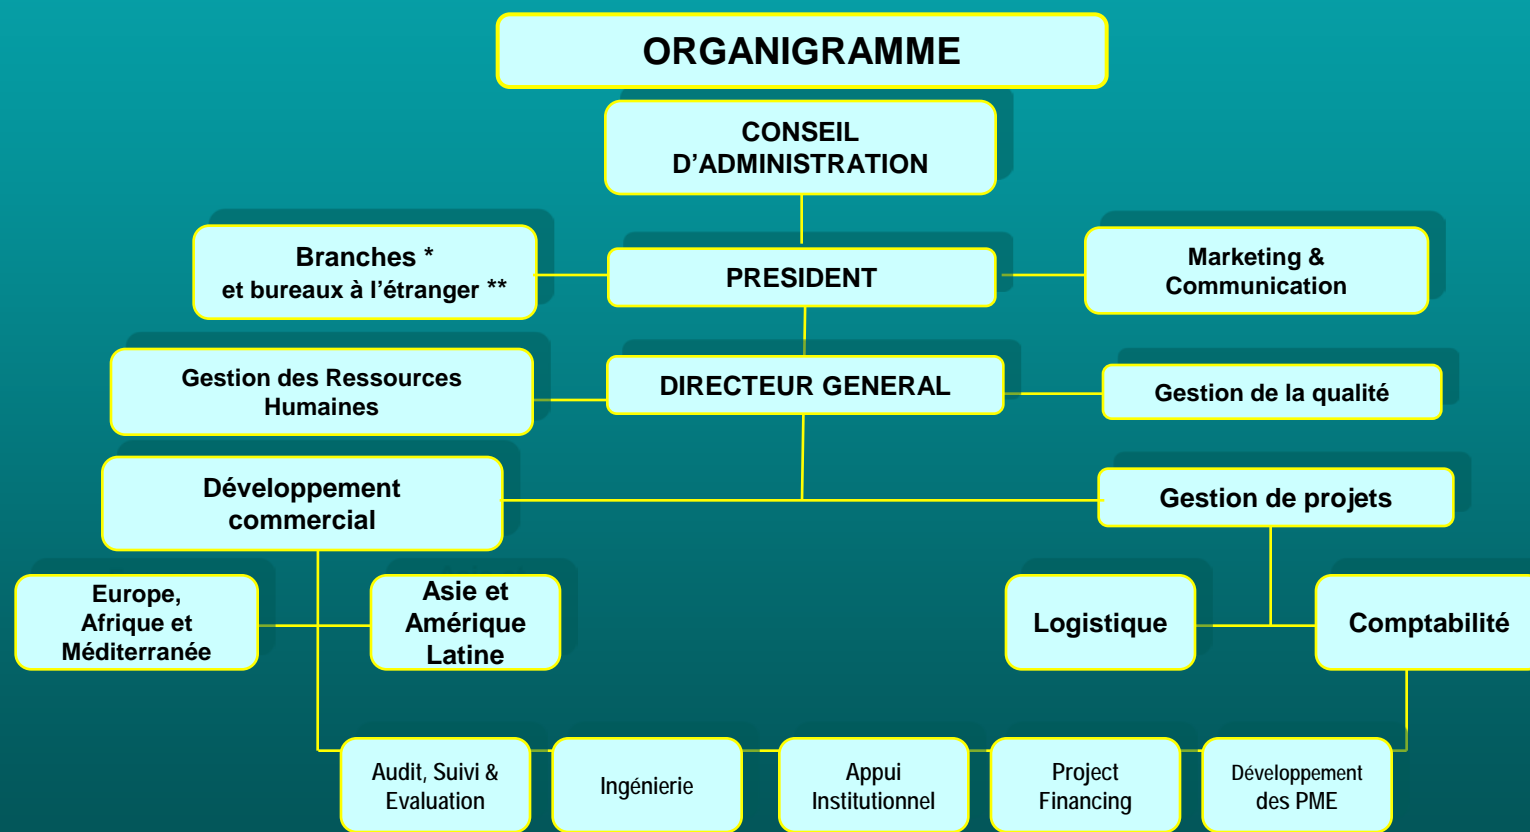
ORGANIGRAMME

CONSEIL D'ADMINISTRATION

Branches * et bureaux à l'étranger **

PRESIDENT

Marketing & Communication

Gestion des Ressources Humaines

DIRECTEUR GENERAL

Gestion de la qualité

Développement commercial

Gestion de projets

Europe, Afrique et Méditerranée

Asie et Amérique Latine

Logistique

Comptabilité

Audit, Suivi & Evaluation

Ingénierie

Appui Institutionnel

Project Financing

Développement des PME